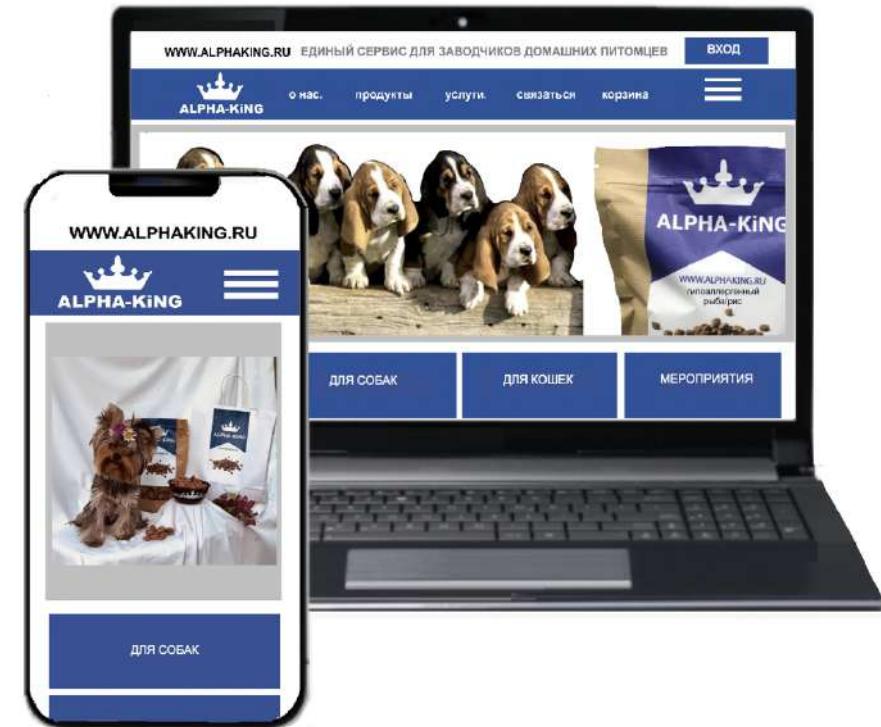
WWW.ALPHAKING.RU ЕДИНЫЙ СЕРВИС ДЛЯ ЗАВОДЧИКОВ ДОМАШНИХ ПИТОМЦЕВ

ВХОД

ALPHA-KiNG

о нас. продукты услуги. связаться корзина

ALPHA-KiNG

WWW.ALPHAKING.RU
гипоаллергенный
рыба/рис

ДЛЯ СОБАК

ДЛЯ КОШЕК

МЕРОПРИЯТИЯ

WWW.ALPHAKING.RU

ALPHA-KiNG

ДЛЯ СОБАК